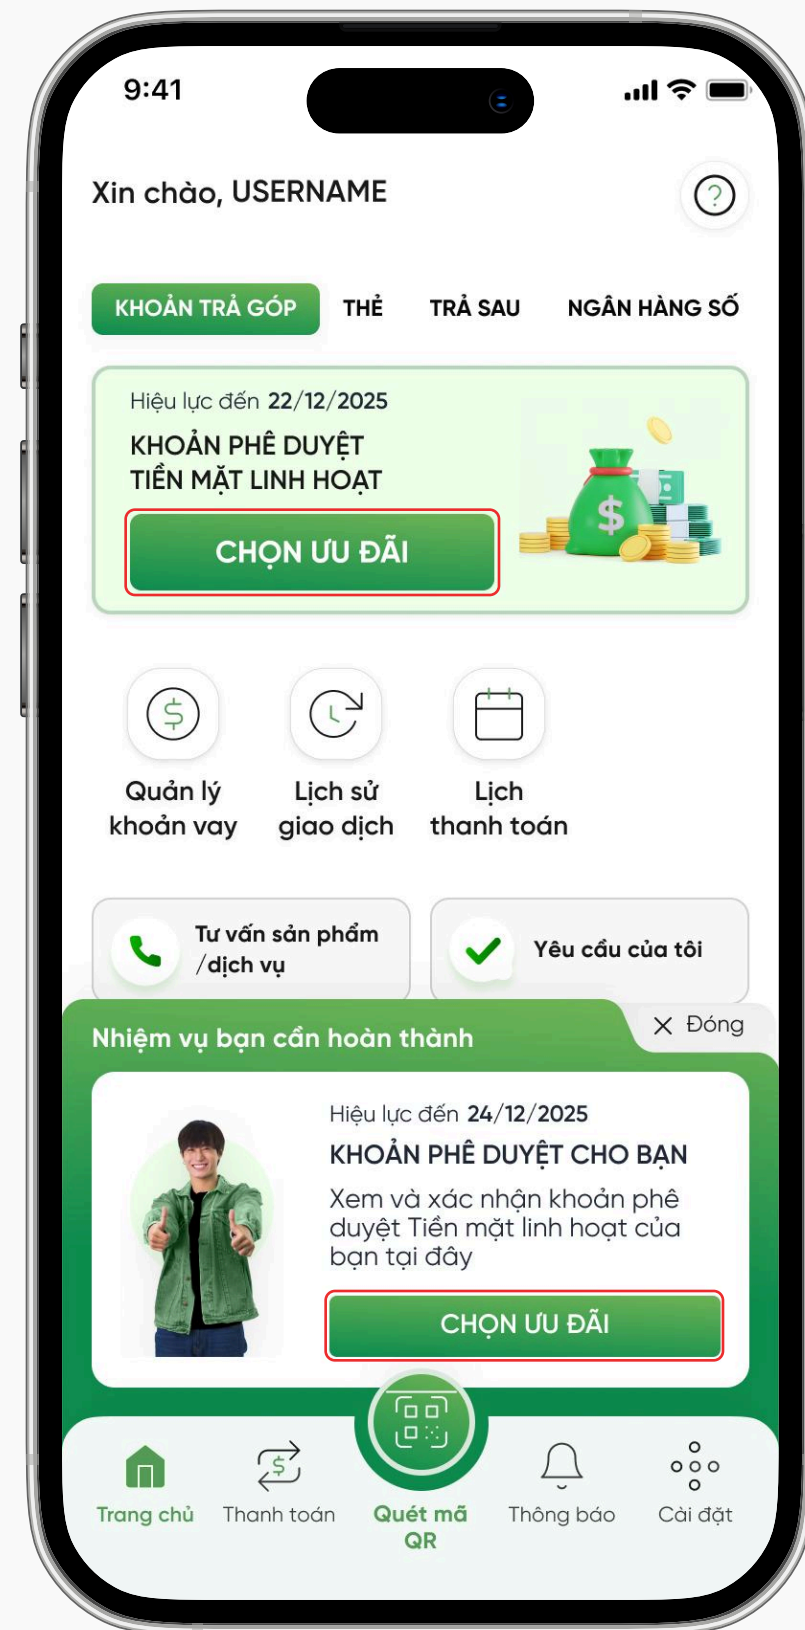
9:41

Xin chào, USERNAME

KHOẢN TRẢ GÓP THẺ TRẢ SAU NGÂN HÀNG SỐ

Hiệu lực đến 22/12/2025
KHOẢN PHÊ DUYỆT TIỀN MẶT LINH HOẠT
CHỌN ƯU ĐÃI

Quản lý khoản vay
Lịch sử giao dịch
Lịch thanh toán

Tư vấn sản phẩm /dịch vụ
Yêu cầu của tôi

Nhiệm vụ bạn cần hoàn thành
Đóng

Hiệu lực đến 24/12/2025
KHOẢN PHÊ DUYỆT CHO BẠN
Xem và xác nhận khoản phê duyệt Tiền mặt linh hoạt của bạn tại đây
CHỌN ƯU ĐÃI

Trang chủ
Thanh toán
Quét mã QR
Thông báo
Cài đặt